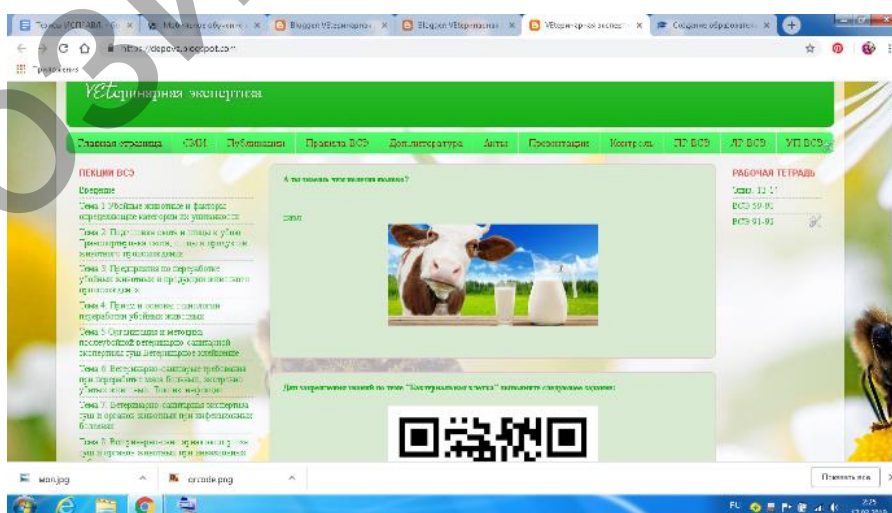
VETеринарная экспертиза

Главная страница СМИ Публикации Правила ВСЭ Доп.литература Акты Презентации Контроль ПР ВСЭ ЛР ВСЭ УП ВСЭ

ЛЕКЦИИ ВСЭ
Введение
Тема 1 Убойные животные и факторы определяющие категории их упитанности
Тема 2 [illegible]
Тема 3 Предприятия по переработке убойных животных и продуктов животного происхождения
Тема 4 Приемы и основы технологии переработки убойных животных
Тема 5 Организация и методика послеубойной ветеринарно-санитарной экспертизы туш. Ветеринарное клеймение
Тема 6 Ветеринарно-санитарные требования при переработке мяса больных, вынужденно убитых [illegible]
Тема 7 Ветеринарно-санитарная экспертиза туш и органов животных при инфекционных болезнях
Тема 8 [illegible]

А ты знаешь что полезно молоко?

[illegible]

Для закрепления знаний по теме "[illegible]" выполните следующее задание:

РАБОЧАЯ ТЕТРАДЬ
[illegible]
ВСЭ 59-90
ВСЭ 91-93

moi.jpg
qrcode.png
Показать все